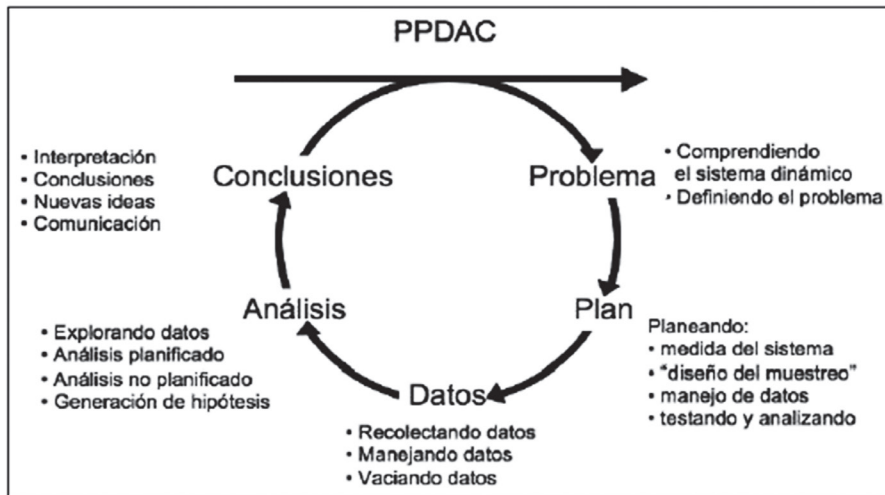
PPDAC

• Interpretación
• Conclusiones
• Nuevas ideas
• Comunicación

Conclusiones

Problema

• Comprendiendo el sistema dinámico
• Definiendo el problema

Análisis

Plan

• Explorando datos
• Análisis planificado
• Análisis no planificado
• Generación de hipótesis

Planeando:
• medida del sistema
• "diseño del muestreo"
• manejo de datos
• testando y analizando

Datos

• Recolectando datos
• Manejando datos
• Vaciando datos